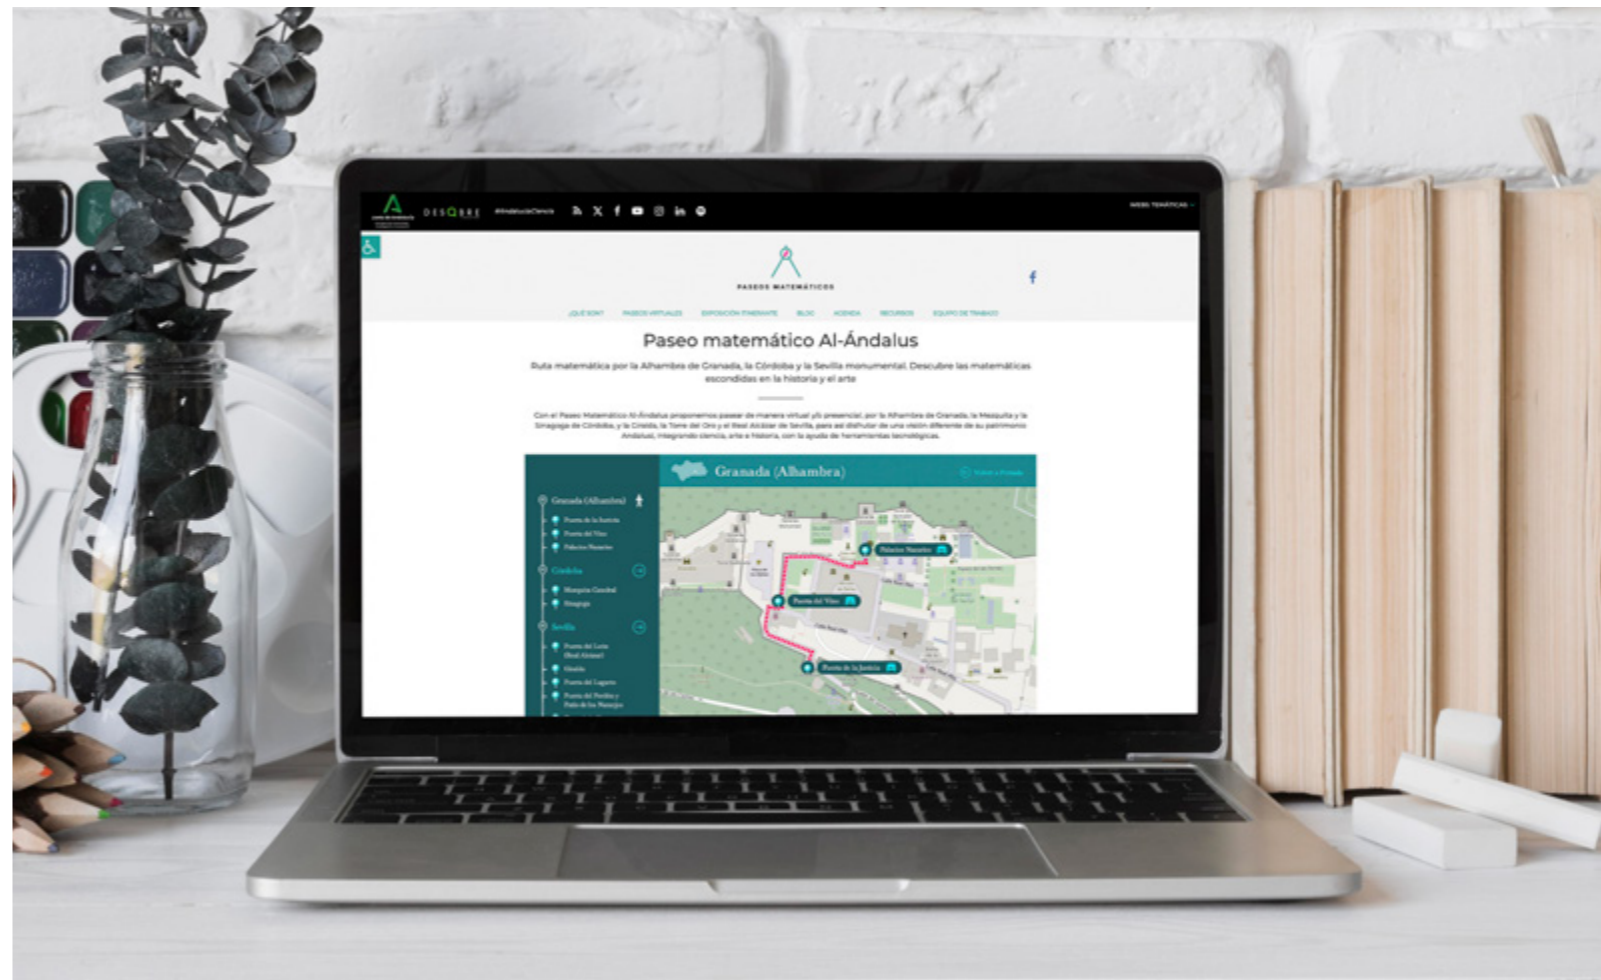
DESQBRE #AndaluciaCiencia

WEBS TEMÁTICAS

PASEOS MATEMÁTICOS

¿QUÉ SON? PASEOS VIRTUALES EXPOSICIÓN ITINERANTE BLOG AGENDA RECURSOS EQUIPO DE TRABAJO

Paseo matemático Al-Ándalus

Ruta matemática por la Alhambra de Granada, la Córdoba y la Sevilla monumental. Descubre las matemáticas escondidas en la historia y el arte

Con el Paseo Matemático Al-Ándalus proponemos pasear de manera virtual y/o presencial, por la Alhambra de Granada, la Mezquita y la Sinagoga de Córdoba, y la Giralda, la Torre del Oro y el Real Alcázar de Sevilla, para así disfrutar de una visión diferente de su patrimonio Andalusí, integrando ciencia, arte e historia, con la ayuda de herramientas tecnológicas.

Granada (Alhambra)

Granada (Alhambra)
Puerta de la Justicia
Puerta del Vino
Palacios Nazaríes
Córdoba
Mezquita Catedral
Sinagoga
Sevilla
Puerta del León (Real Alcázar)
Giralda
Puerta del Lagarto
Puerta del Perdón y Patio de los Naranjos

Palacios Nazaríes
Puerta del Vino
Puerta de la Justicia